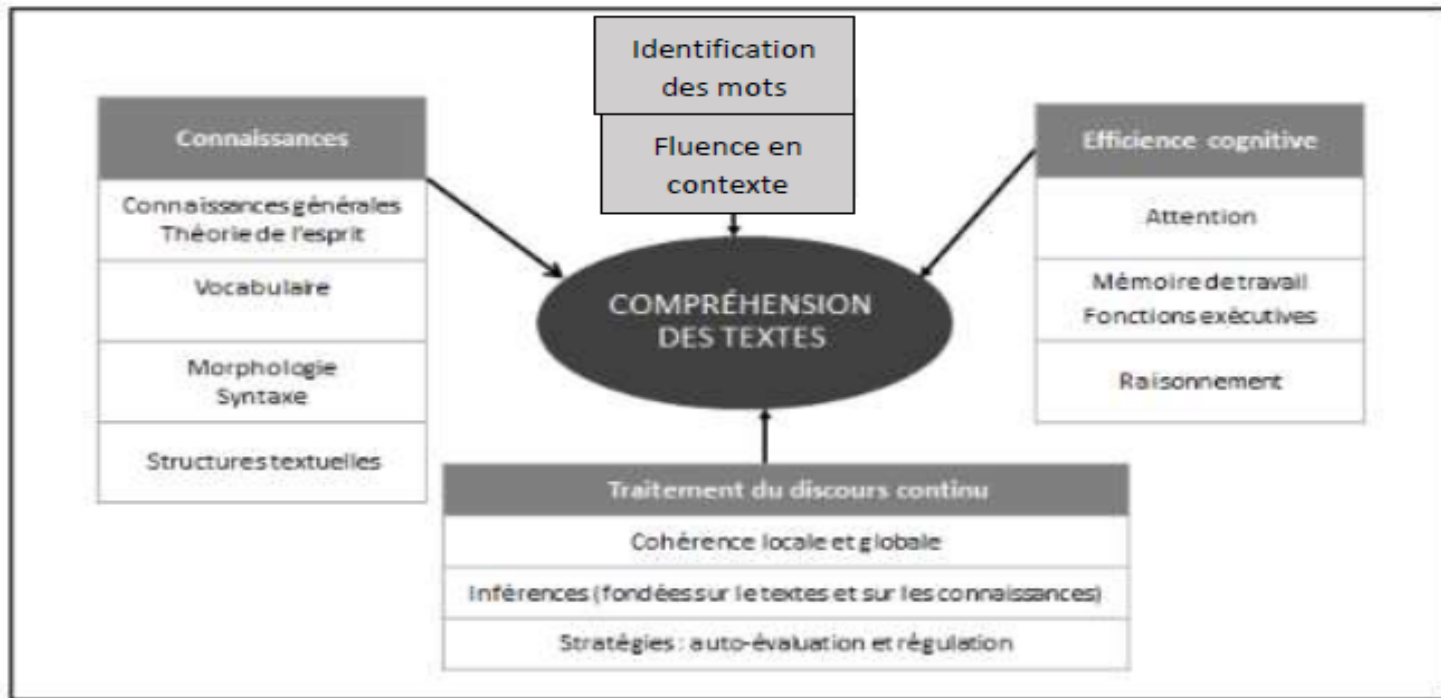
Identification des mots

Fluence en contexte

Connaissances

Connaissances générales
Théorie de l'esprit

Vocabulaire

Morphologie
Syntaxe

Structures textuelles

COMPRÉHENSION DES TEXTES

Efficience cognitive

Attention

Mémoire de travail
Fonctions exécutives

Raisonnement

Traitement du discours continu

Cohérence locale et globale

Inférences (fondées sur le textes et sur les connaissances)

Stratégies : auto-évaluation et régulation